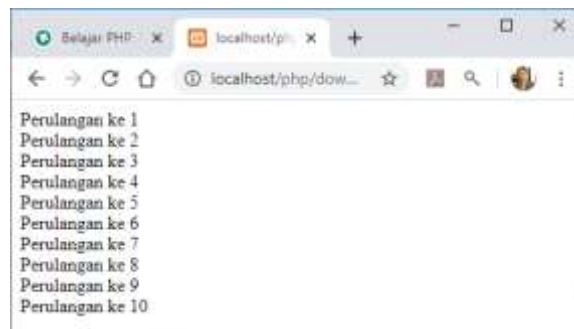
Belajar PHP ×
localhost/ph ×
+
localhost/php/dow...

Perulangan ke 1
Perulangan ke 2
Perulangan ke 3
Perulangan ke 4
Perulangan ke 5
Perulangan ke 6
Perulangan ke 7
Perulangan ke 8
Perulangan ke 9
Perulangan ke 10